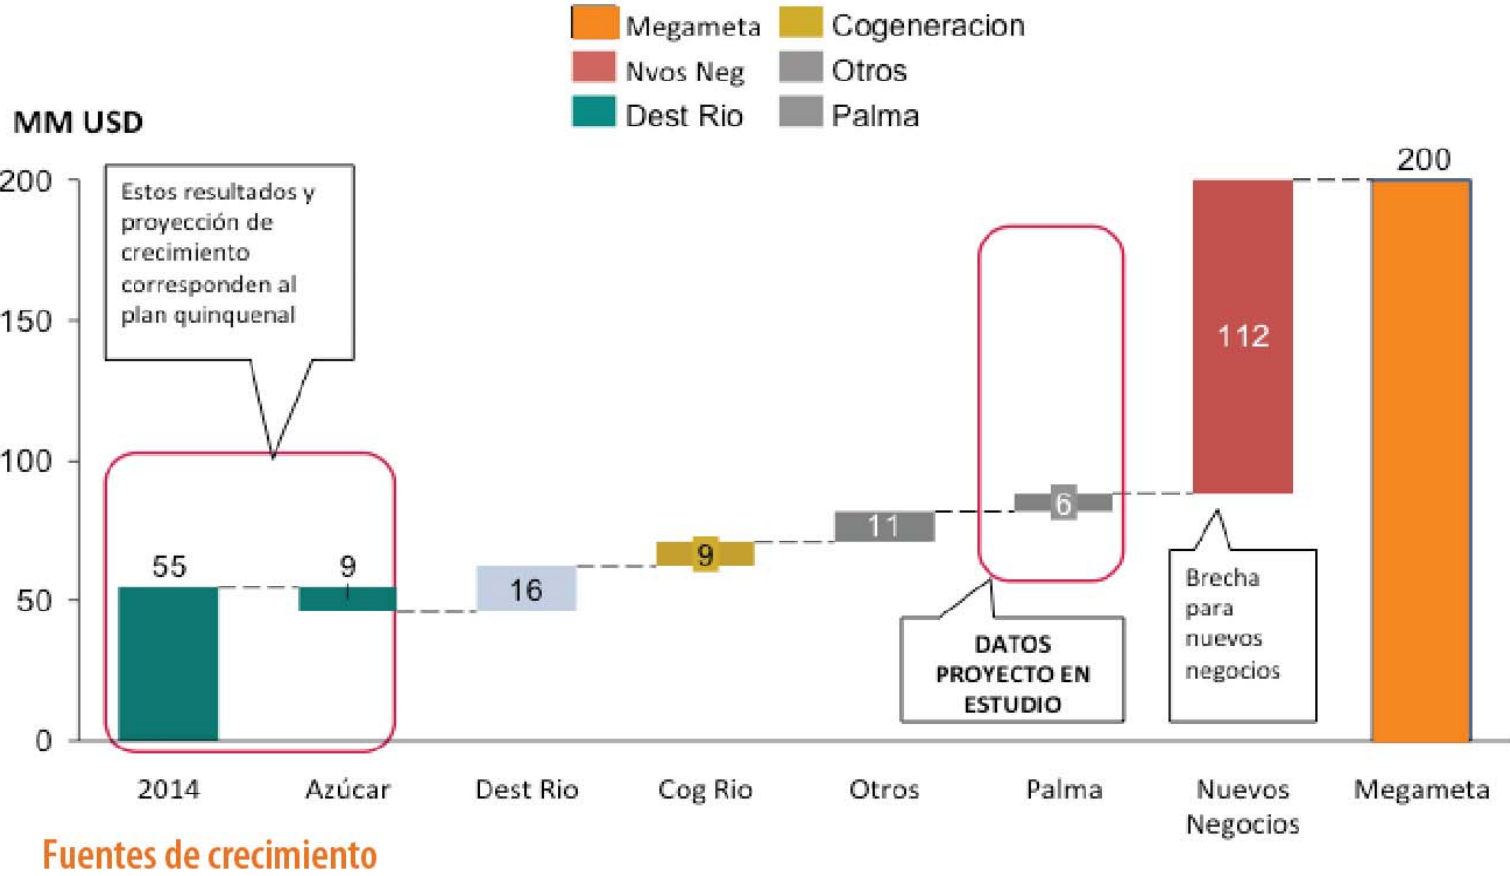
Megameta
Nvos Neg
Dest Rio
Cogeneracion
Otros
Palma

MM USD

200
150
100
50
0

Estos resultados y proyección de crecimiento corresponden al plan quinquenal

55
9
16
9
11
6
112
200

DATOS PROYECTO EN ESTUDIO

Brecha para nuevos negocios

2014
Azúcar
Dest Rio
Cog Rio
Otros
Palma
Nuevos Negocios
Megameta

Fuentes de crecimiento